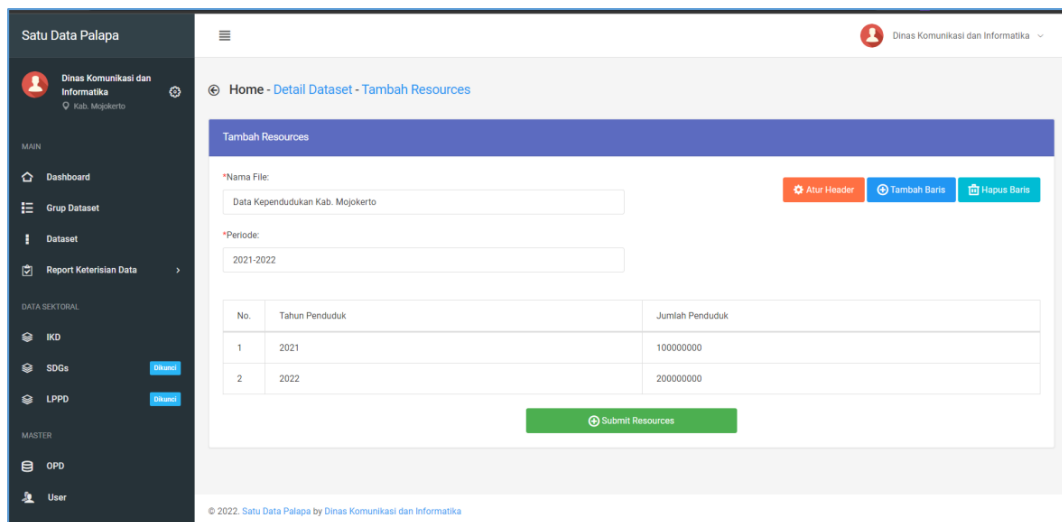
Satu Data Palapa

Dinas Komunikasi dan Informatika

Kab. Mojokerto

MAIN

Dashboard

Grup Dataset

Dataset

Report Keterisian Data

DATA SEKTORAL

IKD

SDGs Dikunci

LPPD Dikunci

MASTER

OPD

User

Dinas Komunikasi dan Informatika

Home - Detail Dataset - Tambah Resources

Tambah Resources

*Nama File:

Data Kependudukan Kab. Mojokerto

*Periode:

2021-2022

Atur Header

Tambah Baris

Hapus Baris

| No. | Tahun Penduduk | Jumlah Penduduk |
|---|---|---|
| 1 | 2021 | 100000000 |
| 2 | 2022 | 200000000 |

Submit Resources

© 2022. Satu Data Palapa by Dinas Komunikasi dan Informatika